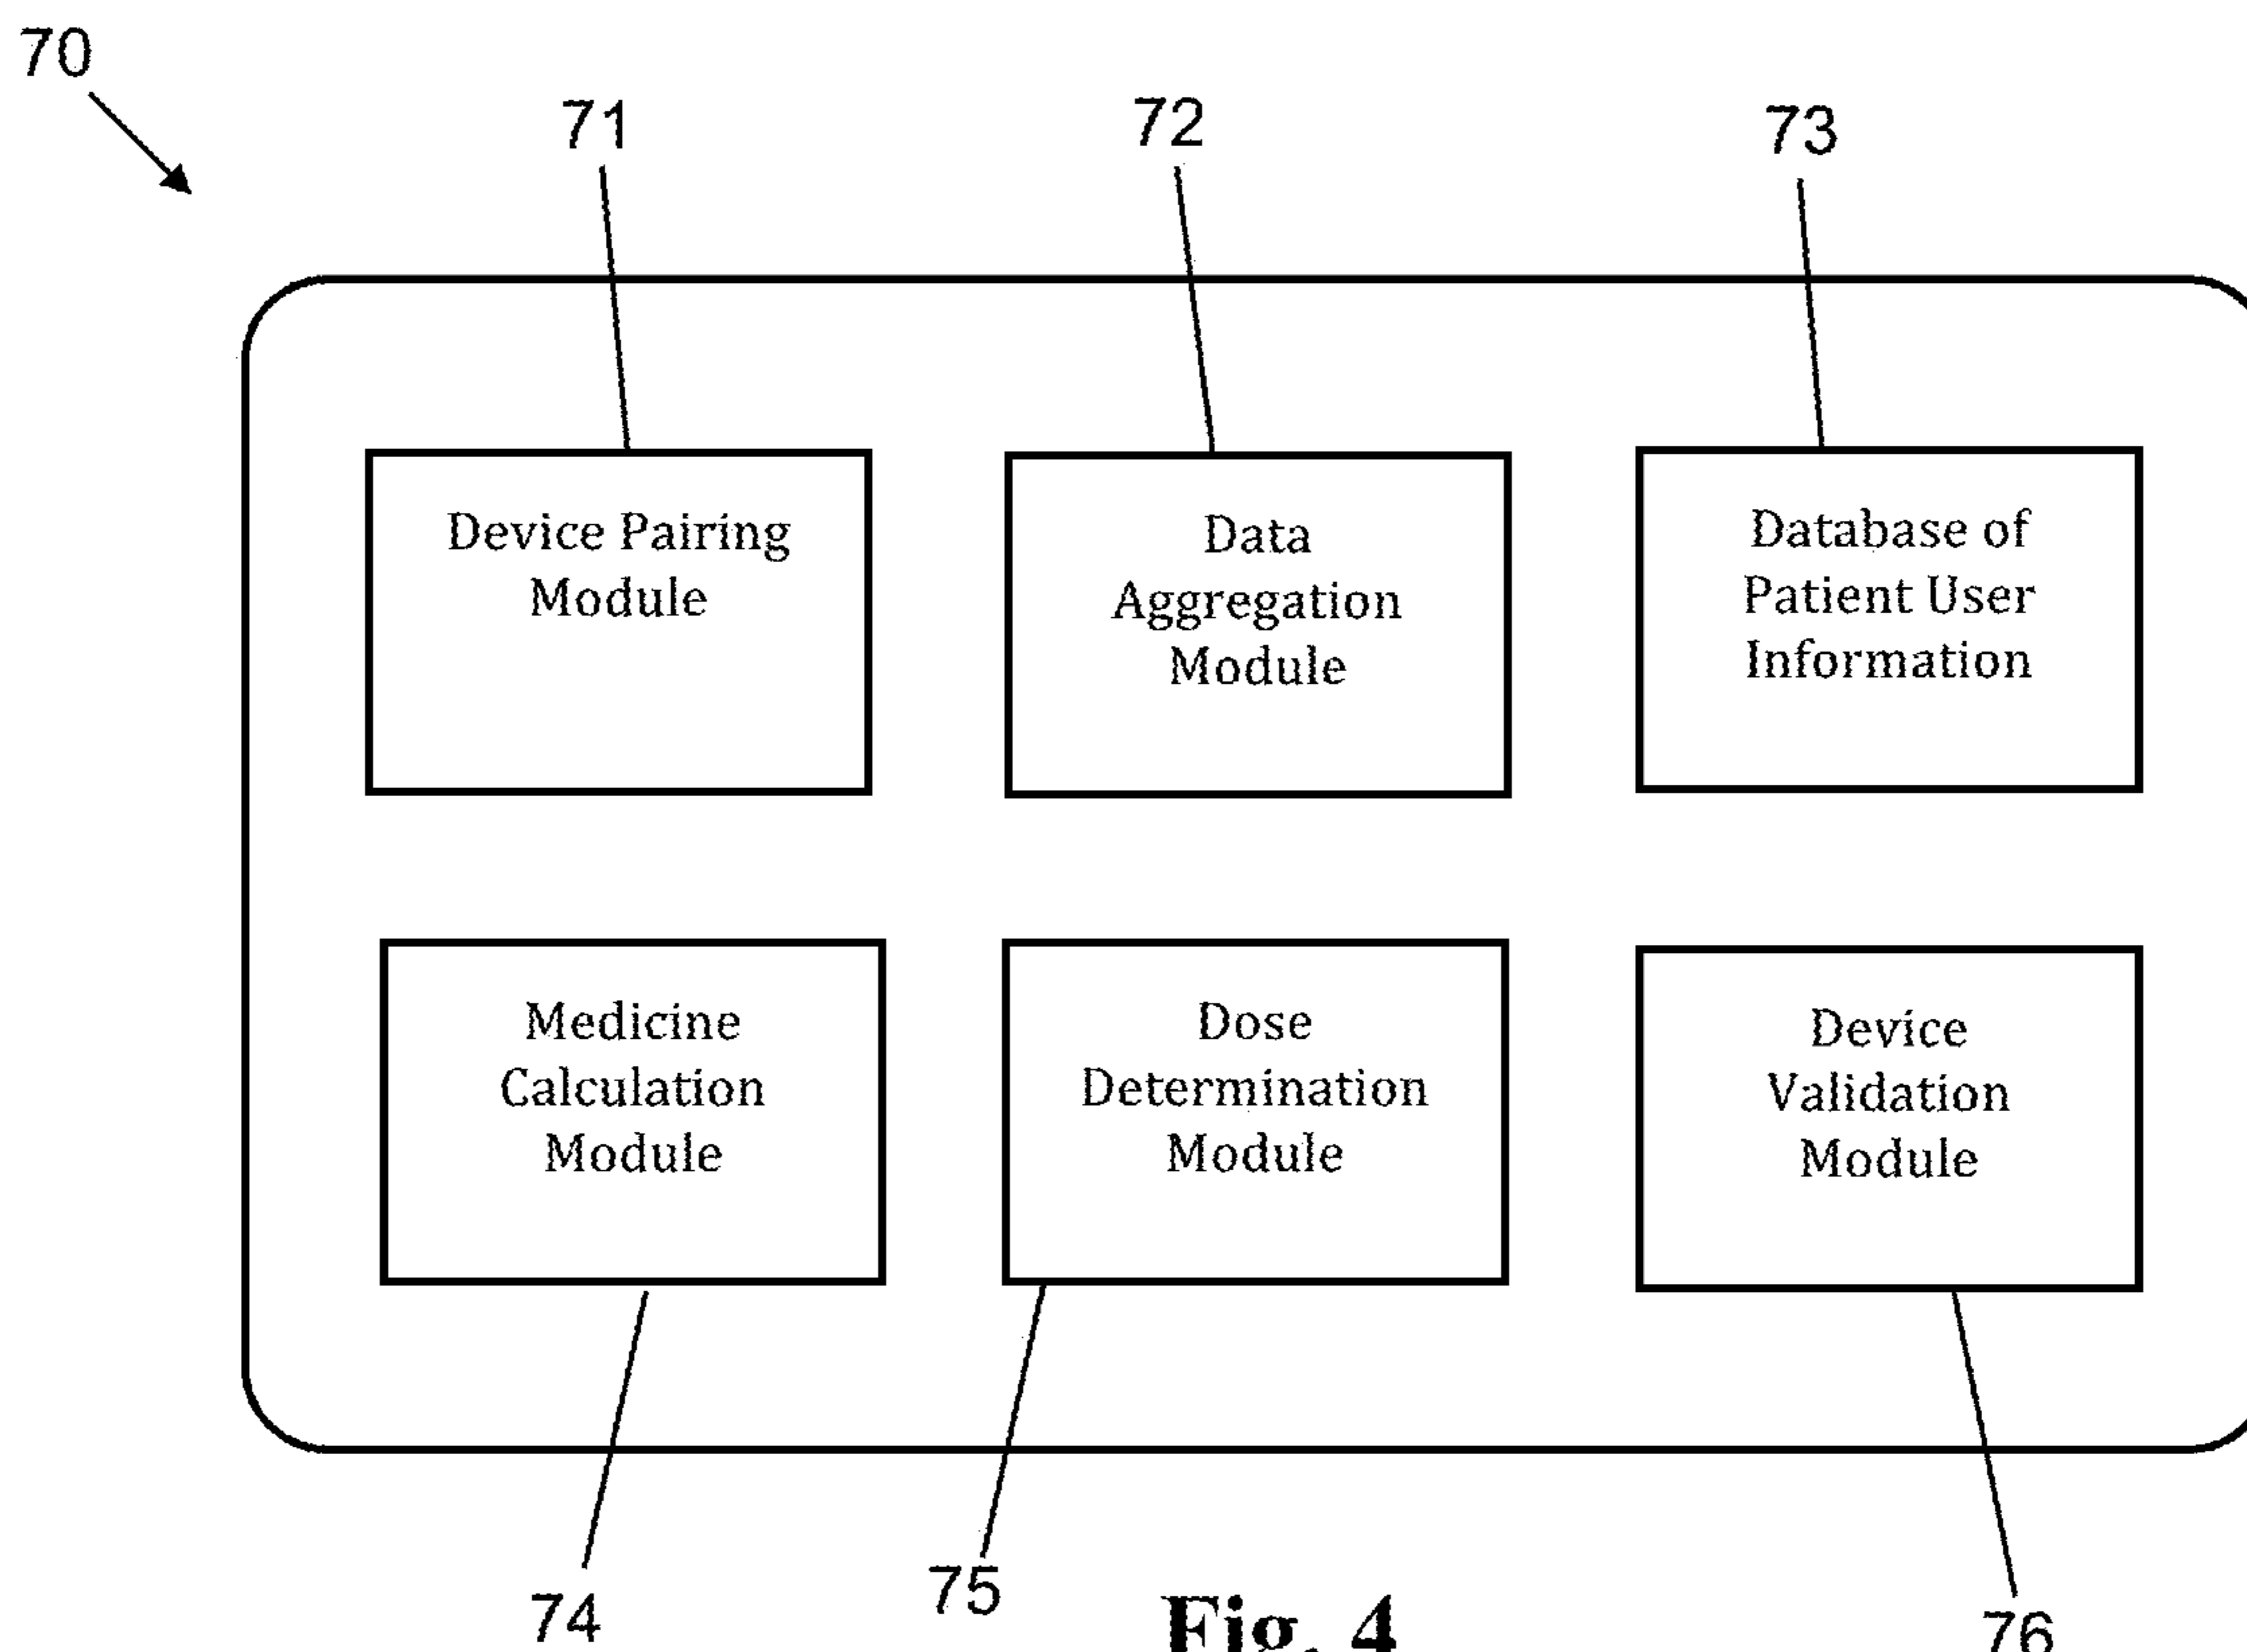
70

71

72

73

Device Pairing Module

Data Aggregation Module

Database of Patient User Information

Medicine Calculation Module

Dose Determination Module

Device Validation Module

74

75

Fig. 4

76